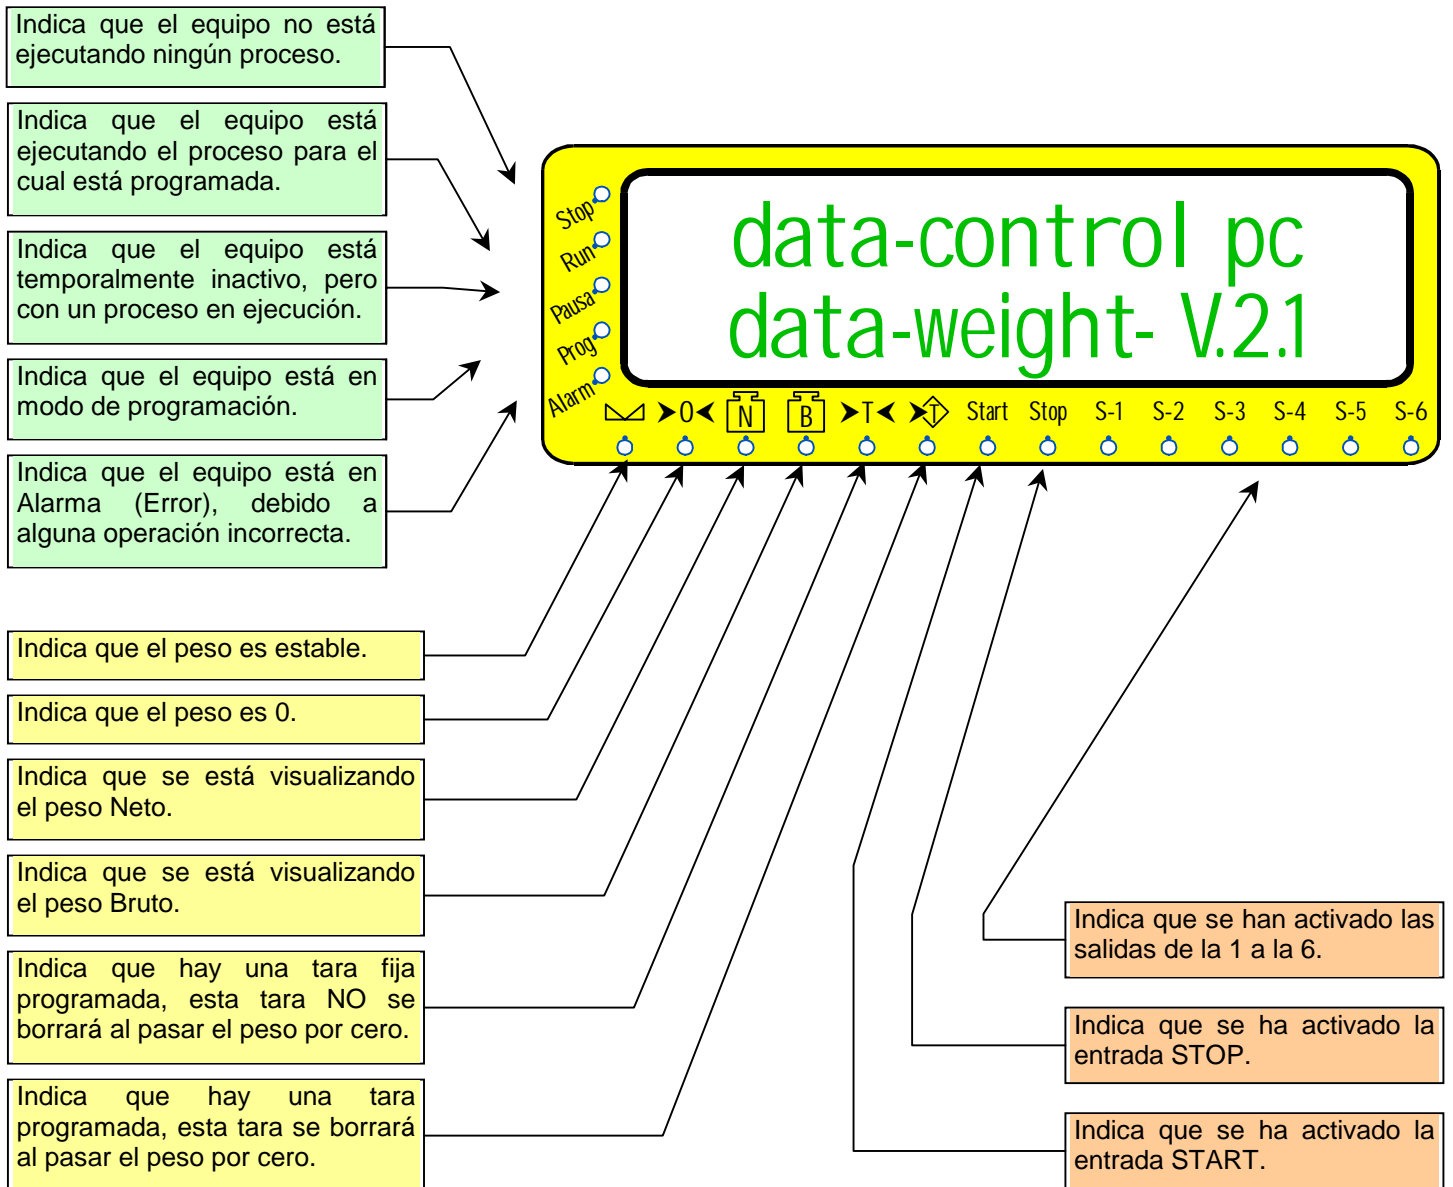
Indica que el equipo no está ejecutando ningún proceso.

Indica que el equipo está ejecutando el proceso para el cual está programada.

Indica que el equipo está temporalmente inactivo, pero con un proceso en ejecución.

Indica que el equipo está en modo de programación.

Indica que el equipo está en Alarma (Error), debido a alguna operación incorrecta.

Stop
Run
Pausa
Prog
Alarm

data-control pc
data-weight- V.2.1

>0< N B >T< >T< Start Stop S-1 S-2 S-3 S-4 S-5 S-6

Indica que el peso es estable.

Indica que el peso es 0.

Indica que se está visualizando el peso Neto.

Indica que se está visualizando el peso Bruto.

Indica que hay una tara fija programada, esta tara NO se borrará al pasar el peso por cero.

Indica que hay una tara programada, esta tara se borrará al pasar el peso por cero.

Indica que se han activado las salidas de la 1 a la 6.

Indica que se ha activado la entrada STOP.

Indica que se ha activado la entrada START.